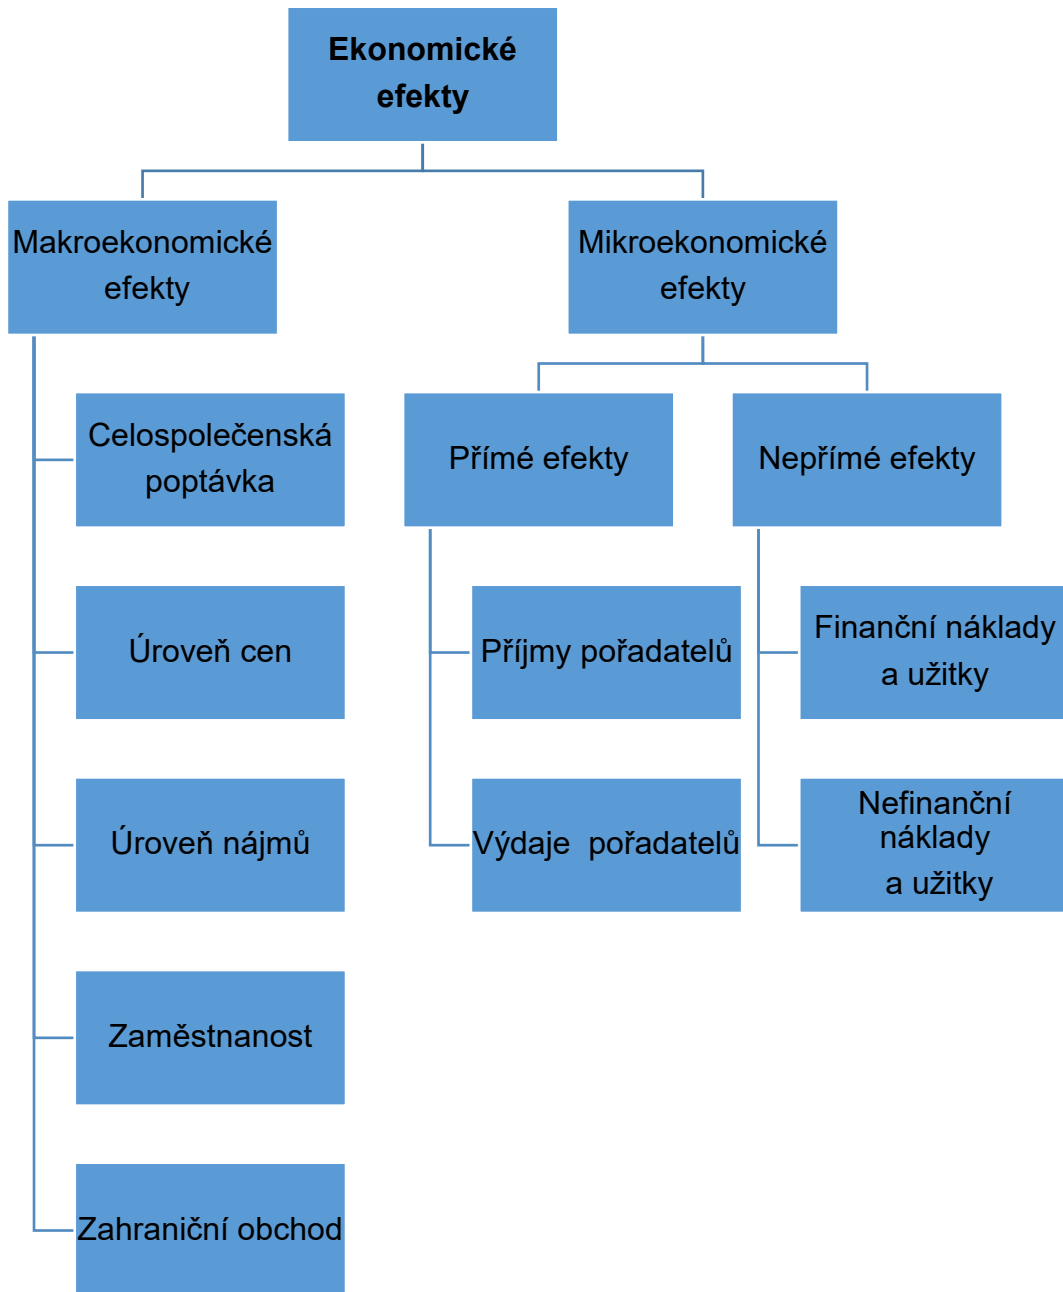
Ekonomické efekty

Makroekonomické efekty

Mikroekonomické efekty

Celospolečenská poptávka

Úroveň cen

Úroveň nájmů

Zaměstnanost

Zahraniční obchod

Přímé efekty

Příjmy pořadatelů

Výdaje pořadatelů

Nepřímé efekty

Finanční náklady a užitky

Nefinanční náklady a užitky